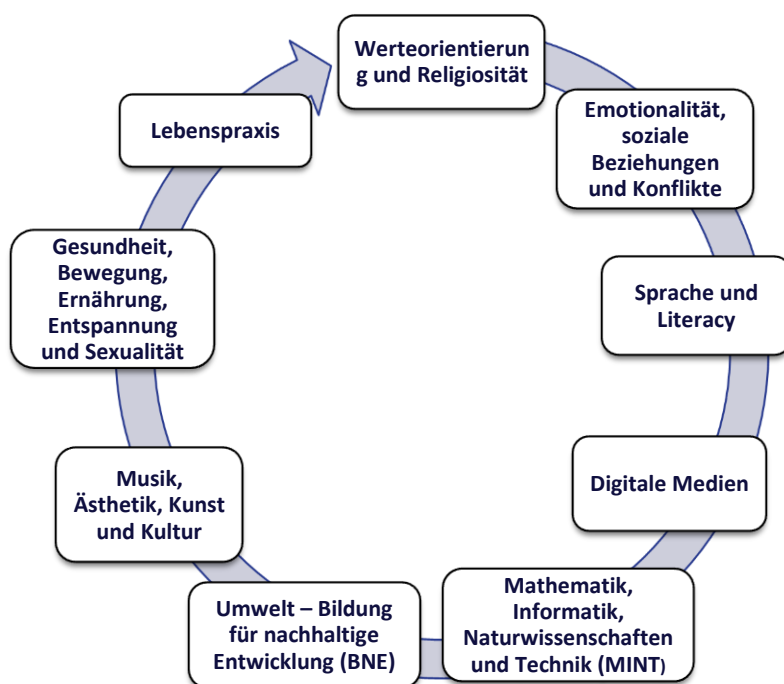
Werteorientierung und Religiosität

Emotionalität, soziale Beziehungen und Konflikte

Sprache und Literacy

Digitale Medien

Mathematik, Informatik, Naturwissenschaften und Technik (MINT)

Umwelt – Bildung für nachhaltige Entwicklung (BNE)

Musik, Ästhetik, Kunst und Kultur

Gesundheit, Bewegung, Ernährung, Entspannung und Sexualität

Lebenspraxis